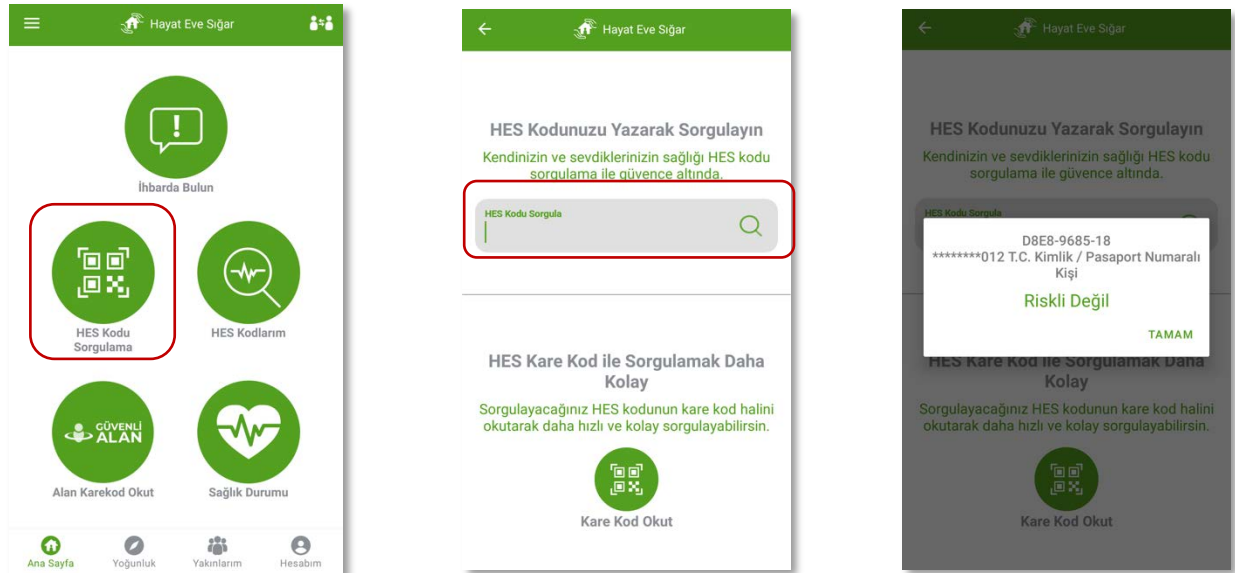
Hayat Eve Sığar

İhbarda Bulun

HES Kodu Sorgulama

HES Kodlarım

GÜVENLİ ALAN

Alan Karekod Okut

Sağlık Durumu

Ana Sayfa
Yoğunluk
Yakınlarım
Hesabım

Hayat Eve Sığar

HES Kodunuzu Yazarak Sorgulayın

Kendinizin ve sevdiklerinizin sağlığı HES kodu sorgulama ile güvence altında.

HES Kodu Sorgula

HES Kare Kod ile Sorgulamak Daha Kolay

Sorgulayacağınız HES kodunun kare kod halini okutarak daha hızlı ve kolay sorgulayabilirsin.

Kare Kod Okut

Hayat Eve Sığar

HES Kodunuzu Yazarak Sorgulayın

Kendinizin ve sevdiklerinizin sağlığı HES kodu sorgulama ile güvence altında.

HES Kodu Sorgula

D8E8-9685-18
********012 T.C. Kimlik / Pasaport Numaralı Kişi

Riskli Değil

TAMAM

HES Kare Kod ile Sorgulamak Daha Kolay

Sorgulayacağınız HES kodunun kare kod halini okutarak daha hızlı ve kolay sorgulayabilirsin.

Kare Kod Okut